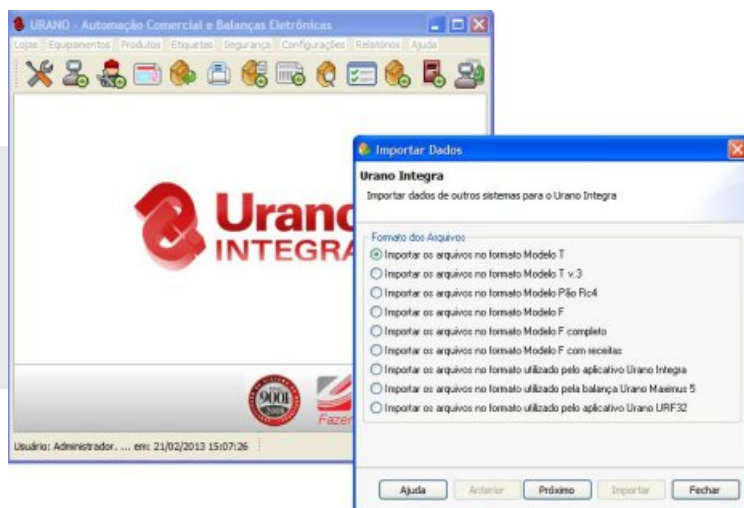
URANO - Automação Comercial e Balanças Eletrônicas

Lojas Equipamentos Produtos Etiquetas Segurança Configurações Relatórios Ajuda

Urano
INTEGRA

9001
2000

Fazer

Usuário: Administrador. ... em: 21/02/2013 15:07:26

Importar Dados

Urano Integra
Importar dados de outros sistemas para o Urano Integra

Formato dos Arquivos
Importar os arquivos no formato Modelo T
Importar os arquivos no formato Modelo T v.3
Importar os arquivos no formato Modelo Pão Rc4
Importar os arquivos no formato Modelo F
Importar os arquivos no formato Modelo F completo
Importar os arquivos no formato Modelo F com receitas
Importar os arquivos no formato utilizado pelo aplicativo Urano Integra
Importar os arquivos no formato utilizado pela balança Urano Maximus 5
Importar os arquivos no formato utilizado pelo aplicativo Urano URF32

Ajuda Anterior Próximo Importar Fechar